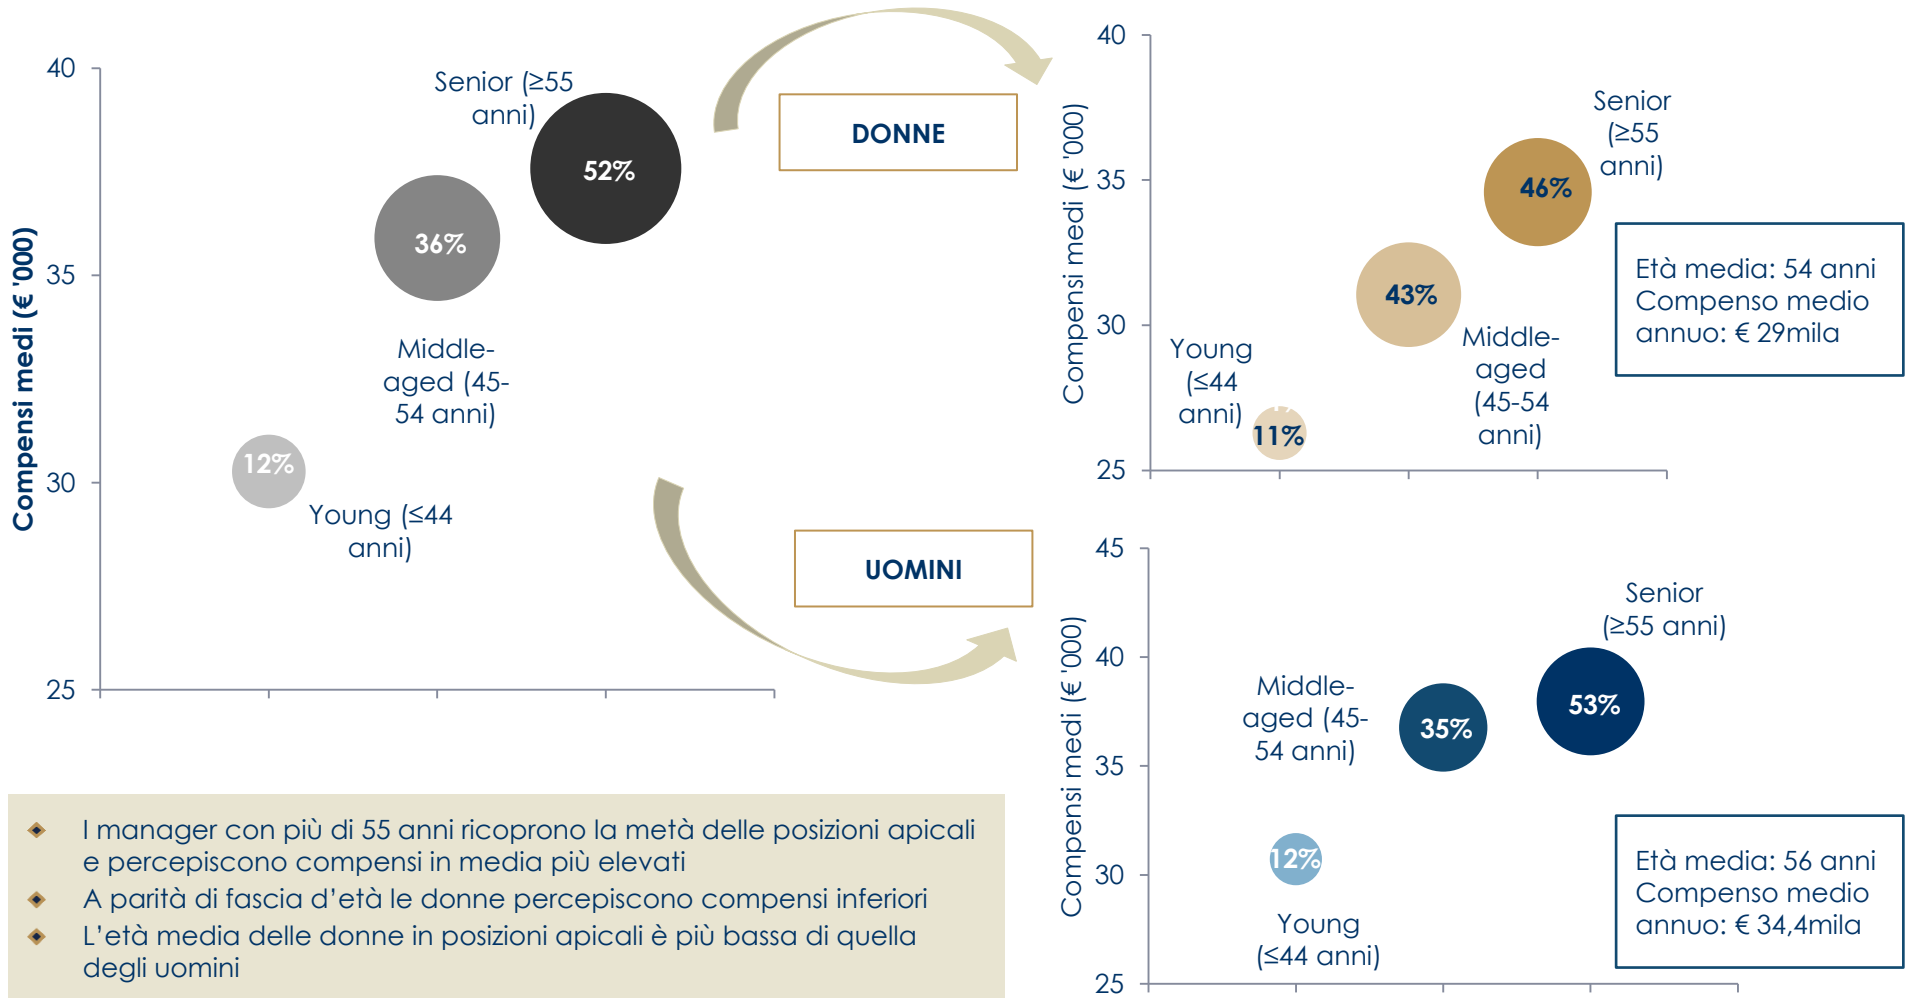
40
35
30
25
Compensi medi (€ '000)
Senior (≥55 anni)
52%
36%
Middle-aged (45-54 anni)
12%
Young (≤44 anni)

DONNE

UOMINI

40
35
30
25
Compensi medi (€ '000)
Senior (≥55 anni)
46%
43%
Middle-aged (45-54 anni)
Young (≤44 anni)
11%

Età media: 54 anni
Compenso medio annuo: € 29mila

45
40
35
30
25
Compensi medi (€ '000)
Senior (≥55 anni)
53%
Middle-aged (45-54 anni)
35%
12%
Young (≤44 anni)

Età media: 56 anni
Compenso medio annuo: € 34,4mila

I manager con più di 55 anni ricoprono la metà delle posizioni apicali e percepiscono compensi in media più elevati
A parità di fascia d'età le donne percepiscono compensi inferiori
L'età media delle donne in posizioni apicali è più bassa di quella degli uomini